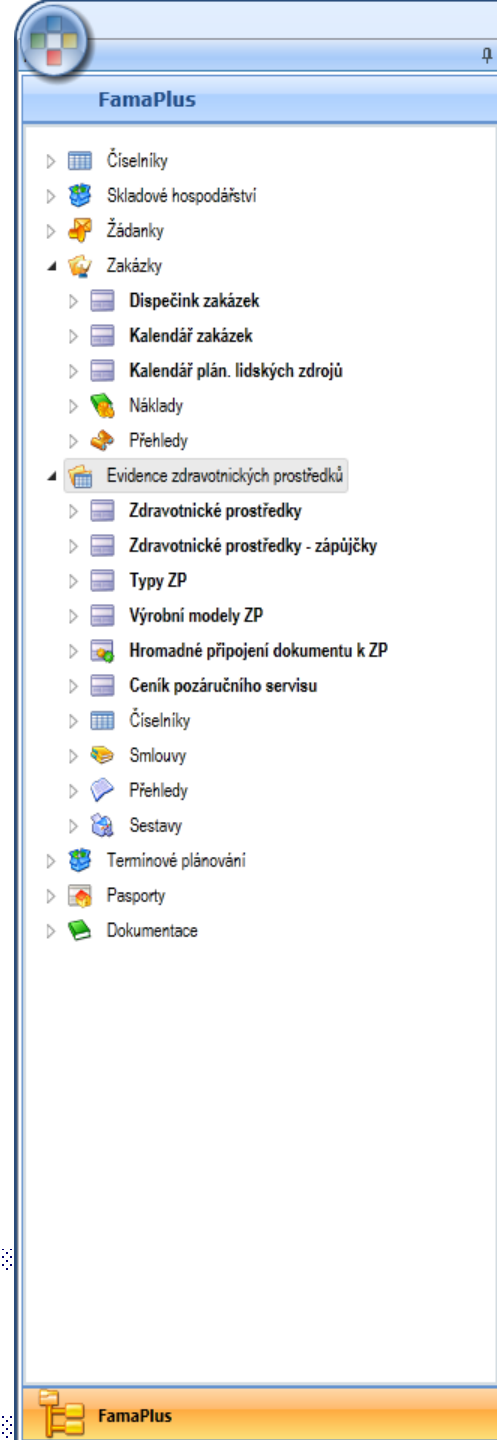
FamaPlus

Číselníky
Skladové hospodářství
Žádanky
Zakázky
Dispečink zakázek
Kalendář zakázek
Kalendář plán. lidských zdrojů
Náklady
Přehledy
Evidence zdravotnických prostředků
Zdravotnické prostředky
Zdravotnické prostředky - zápůjčky
Typy ZP
Výrobní modely ZP
Hromadné připojení dokumentu k ZP
Ceník pozáručního servisu
Číselníky
Smlouvy
Přehledy
Sestavy
Termínové plánování
Pasporty
Dokumentace

FamaPlus